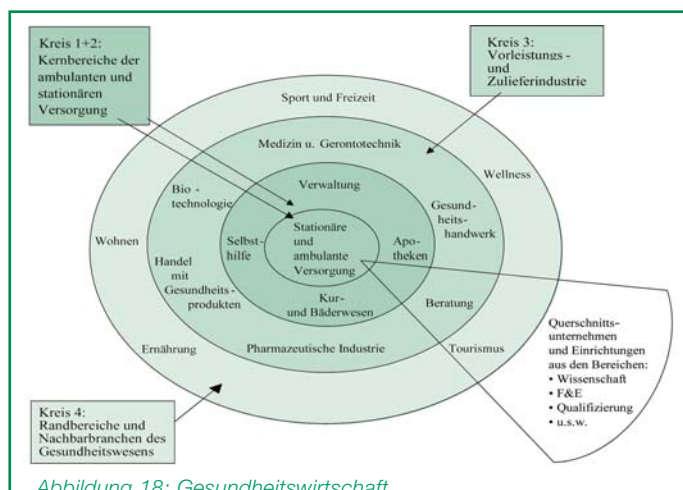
Kreis 1+2:
Kernbereiche der ambulanten und stationären Versorgung

Kreis 3:
Vorleistungs - und Zulieferindustrie

Sport und Freizeit

Medizin u. Gerontotechnik

Wellness

Bio - technologie

Verwaltung

Gesund- heits- handwerk

Wohnen

Selbst- hilfe

Stationäre und ambulante Versorgung

Apo- theken

Handel mit Gesundheits- produkten

Kur- und Bäderwesen

Beratung

Ernährung

Pharmazeutische Industrie

Tourismus

Querschnitts- unternehmen und Einrichtungen aus den Bereichen:
• Wissenschaft
• F&E
• Qualifizierung
• u.s.w.

Kreis 4:
Randbereiche und Nachbarbranchen des Gesundheitswesens

Abbildung 18: Gesundheitswirtschaft